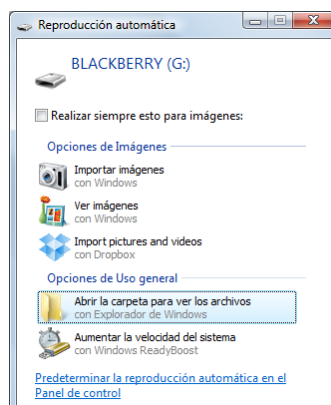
Reproducción automática

BLACKBERRY (G:)

Realizar siempre esto para imágenes:

Opciones de Imágenes

Importar imágenes
con Windows

Ver imágenes
con Windows

Import pictures and videos
con Dropbox

Opciones de Uso general

Abrir la carpeta para ver los archivos
con Explorador de Windows

Aumentar la velocidad del sistema
con Windows ReadyBoost

Predeterminar la reproducción automática en el Panel de control